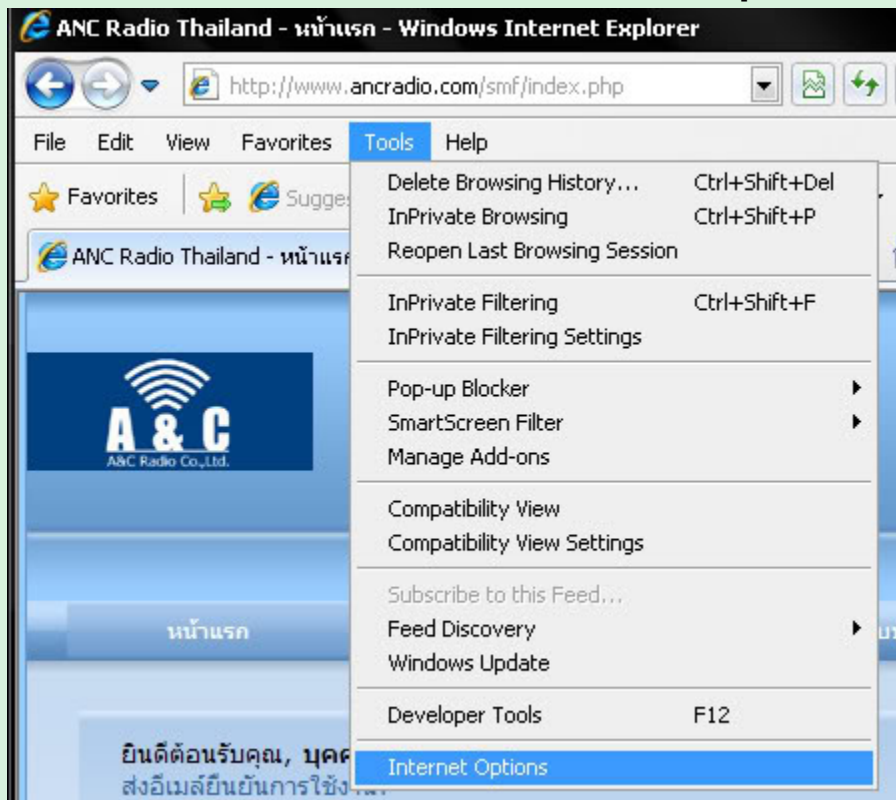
ANC Radio Thailand - หน้าแรก - Windows Internet Explorer

http://www.ancradio.com/smf/index.php

File Edit View Favorites Tools Help

Favorites Sugges

ANC Radio Thailand - หน้าแรก

Delete Browsing History... Ctrl+Shift+Del
InPrivate Browsing Ctrl+Shift+P
Reopen Last Browsing Session

InPrivate Filtering Ctrl+Shift+F
InPrivate Filtering Settings

Pop-up Blocker
SmartScreen Filter
Manage Add-ons

Compatibility View
Compatibility View Settings

Subscribe to this Feed...
Feed Discovery
Windows Update

Developer Tools F12

Internet Options

A & C
A&C Radio Co.,Ltd.

หน้าแรก

ยินดีต้อนรับคุณ, บุคค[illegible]
ส่งอีเมล์ยืนยันการใช้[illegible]